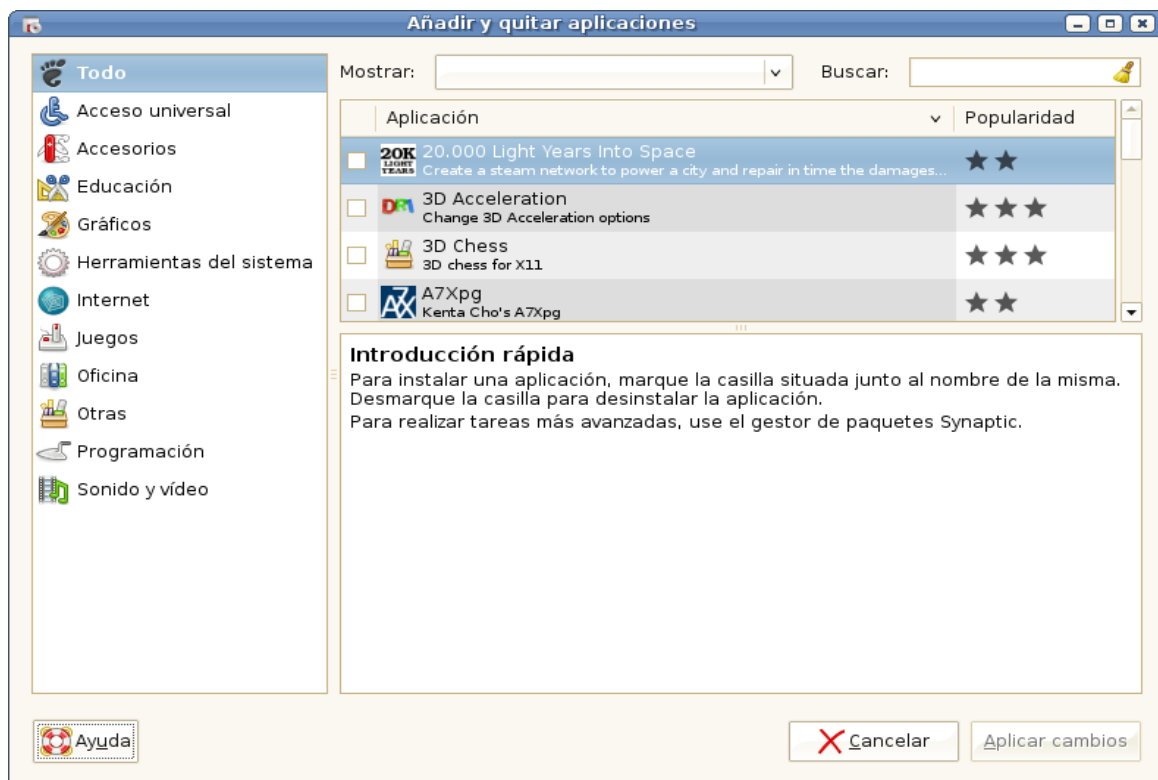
Añadir y quitar aplicaciones

Todo
Acceso universal
Accesorios
Educación
Gráficos
Herramientas del sistema
Internet
Juegos
Oficina
Otras
Programación
Sonido y vídeo

Mostrar:
Buscar:

| Aplicación | Popularidad |
|---|---|
| 20K LIGHT YEARS 20.000 Light Years Into Space Create a steam network to power a city and repair in time the damages... | ★★ |
| DRI 3D Acceleration Change 3D Acceleration options | ★★★ |
| 3D Chess 3D chess for X11 | ★★★ |
| A7Xpg Kenta Cho's A7Xpg | ★★ |

Introducción rápida
Para instalar una aplicación, marque la casilla situada junto al nombre de la misma. Desmarque la casilla para desinstalar la aplicación.
Para realizar tareas más avanzadas, use el gestor de paquetes Synaptic.

Ayuda
Cancelar
Aplicar cambios